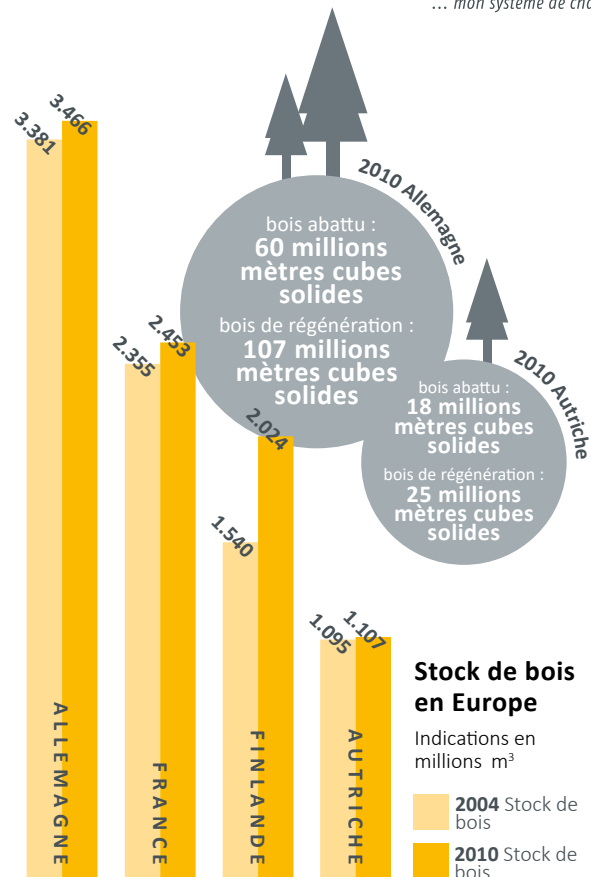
… mon système de ch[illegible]

3.381
3.466

2010 Allemagne

bois abattu :
60 millions mètres cubes solides
bois de régénération :
107 millions mètres cubes solides

2.355
2.453

2.024

1.540

2010 Autriche

bois abattu :
18 millions mètres cubes solides
bois de régénération :
25 millions mètres cubes solides

1.095
1.107

ALLEMAGNE

FRANCE

FINLANDE

AUTRICHE

Stock de bois en Europe

Indications en millions $m^3$

2004 Stock de bois

2010 Stock de bois